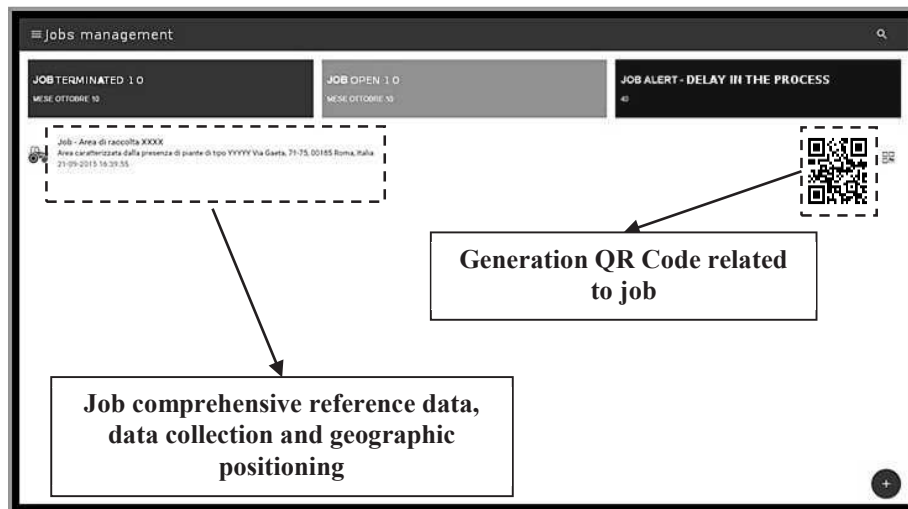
≡Jobs management

JOB TERMINATED 10
MESE OTTOBRE 10

JOB OPEN 10
MESE OTTOBRE 10

JOB ALERT - DELAY IN THE PROCESS
40

Job - Area di raccolta XXXX
Area caratterizzata dalla presenza di piante di tipo YYYYY Via Gaeta, 71-75, 00185 Roma, Italia
21-09-2015 16:39:55

Generation QR Code related to job

Job comprehensive reference data, data collection and geographic positioning

+